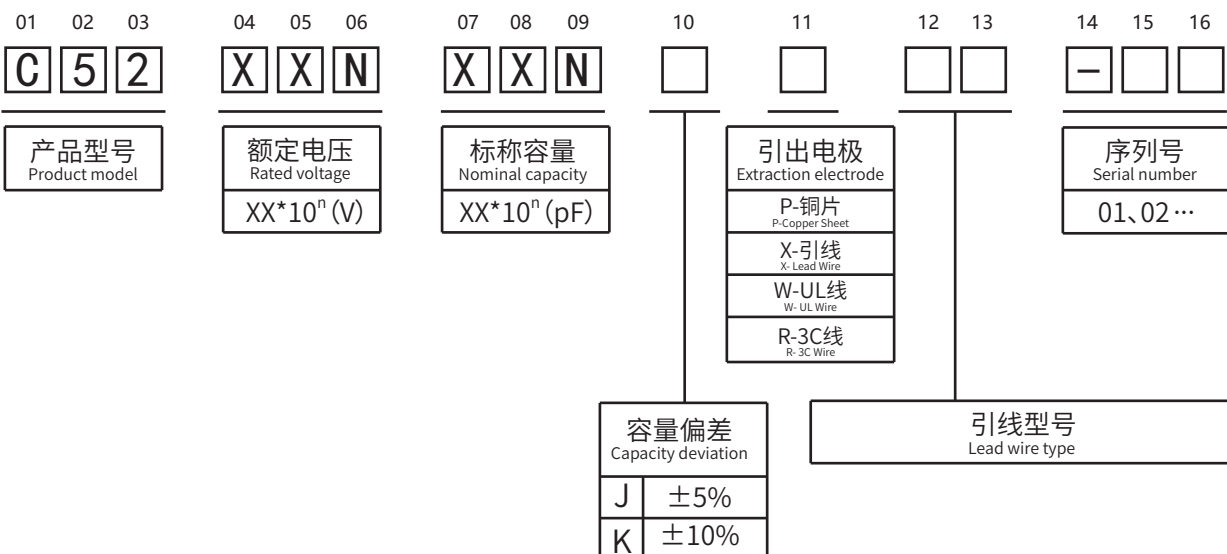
01 02 03
C 5 2

04 05 06
X X N

07 08 09
X X N

10

11

12 13

14 15 16
—

产品型号
Product model

额定电压
Rated voltage
XX*$10^n$(V)

标称容量
Nominal capacity
XX*$10^n$(pF)

引出电极
Extraction electrode
P-铜片
P-Copper Sheet
X-引线
X- Lead Wire
W-UL线
W- UL Wire
R-3C线
R- 3C Wire

序列号
Serial number
01、02…

容量偏差
Capacity deviation

| J | ±5% |
|---|---|
| K | ±10% |

引线型号
Lead wire type